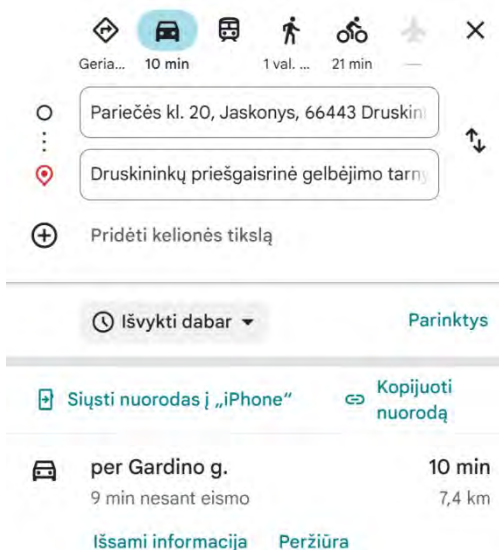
Geria... 10 min 1 val. ... 21 min —

Pariečės kl. 20, Jaskonys, 66443 Druskini

Druskininkų priešgaisrinė gelbėjimo tarny

Pridėti kelionės tikslą

Išvykti dabar

Parinktys

Siųsti nuorodas į „iPhone"

Kopijuoti nuorodą

per Gardino g.

10 min

9 min nesant eismo

7,4 km

Išsami informacija Peržiūra